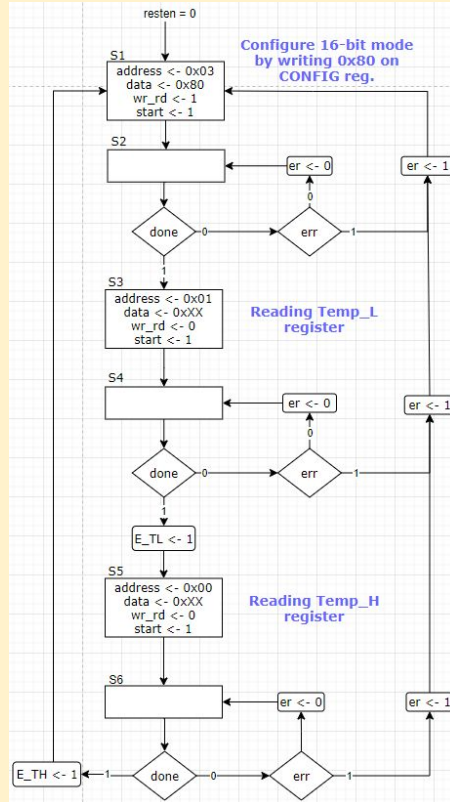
resten = 0

S1
address <- 0x03
data <- 0x80
wr_rd <- 1
start <- 1

Configure 16-bit mode by writing 0x80 on CONFIG reg.

S2

er <- 0

er <- 1

0

done

0

err

1

1

S3
address <- 0x01
data <- 0xXX
wr_rd <- 0
start <- 1

Reading Temp_L register

S4

er <- 0

er <- 1

0

done

0

err

1

1

E_TL <- 1

S5
address <- 0x00
data <- 0xXX
wr_rd <- 0
start <- 1

Reading Temp_H register

S6

er <- 0

er <- 1

E_TH <- 1

1

done

0

err

1